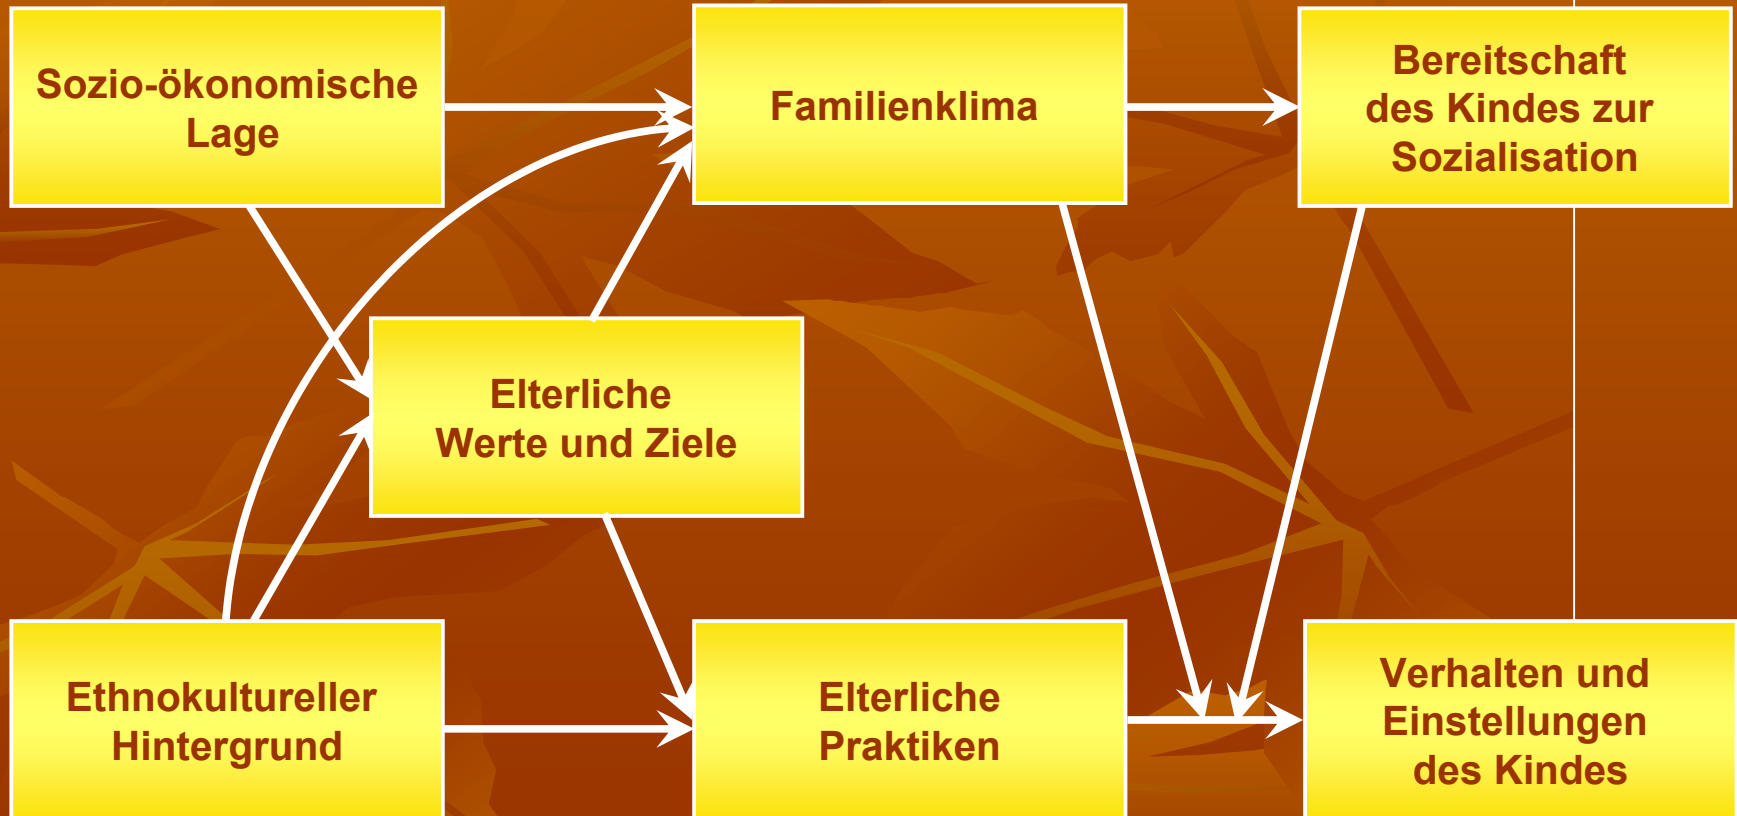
Sozio-ökonomische Lage

Familienklima

Bereitschaft des Kindes zur Sozialisation

Elterliche Werte und Ziele

Ethnokultureller Hintergrund

Elterliche Praktiken

Verhalten und Einstellungen des Kindes